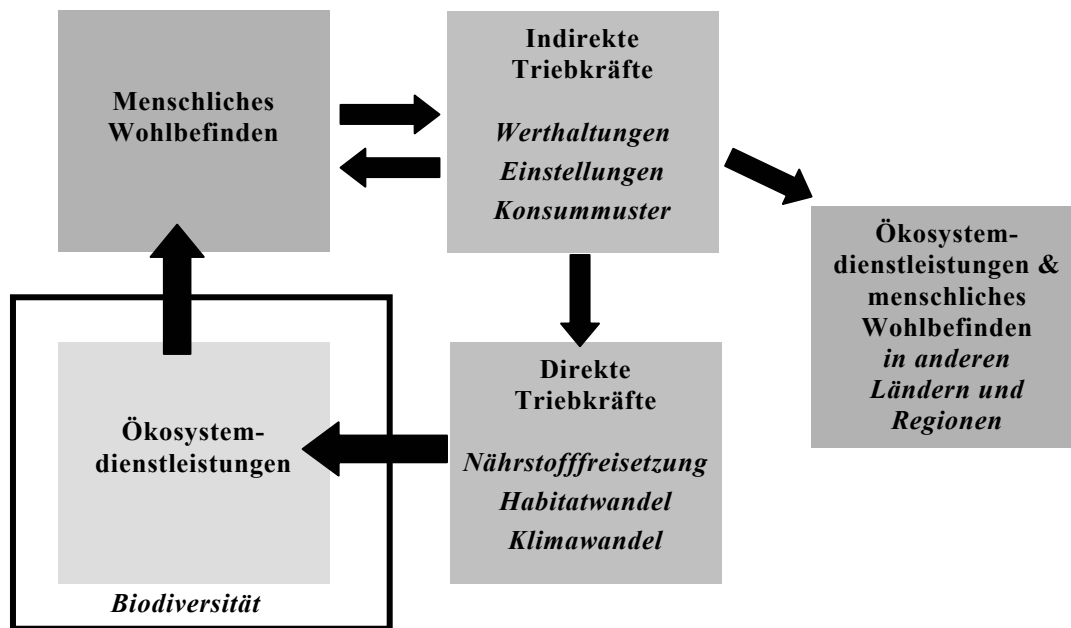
Menschliches Wohlbefinden

Indirekte Triebkräfte

Werthaltungen

Einstellungen

Konsummuster

Ökosystemdienstleistungen & menschliches Wohlbefinden in anderen Ländern und Regionen

Ökosystemdienstleistungen

Biodiversität

Direkte Triebkräfte

Nährstofffreisetzung

Habitatwandel

Klimawandel